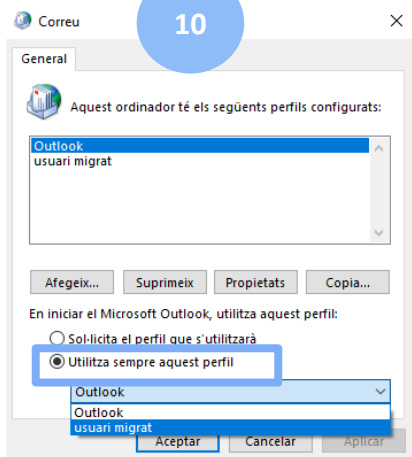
Correu

10

×

General

Aquest ordinador té els següents perfils configurats:

Outlook
usuari migrat

Afegeix...

Suprimeix

Propietats

Copia...

En iniciar el Microsoft Outlook, utilitza aquest perfil:

Sol·licita el perfil que s'utilitzarà

Utilitza sempre aquest perfil

Outlook

Outlook
usuari migrat

Aceptar

Cancelar

Aplicar